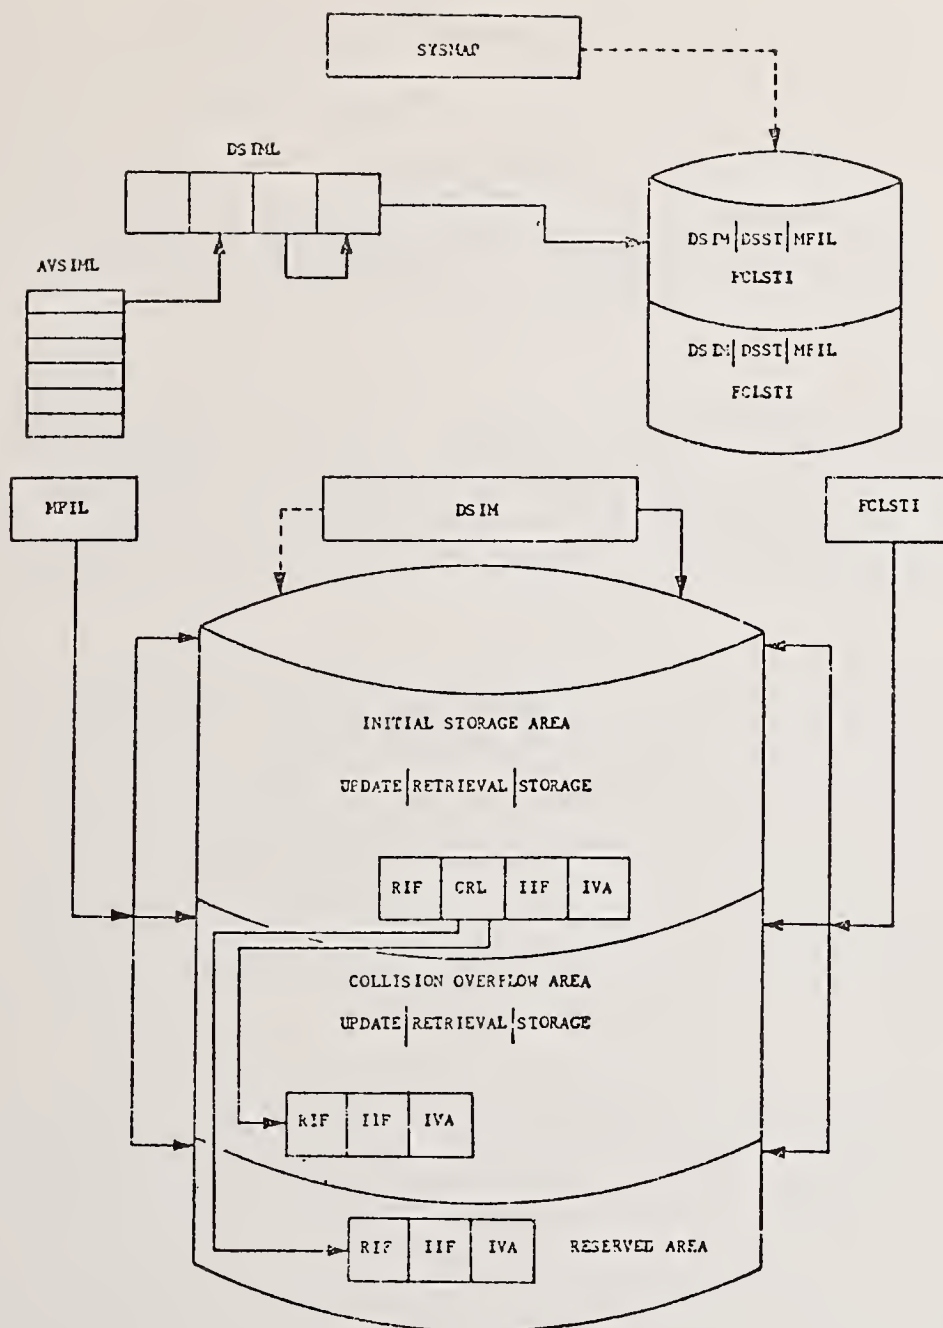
SYSMAP

DSIML

AVSIML

DSIM | DSST | MFIL
FCLSTI

DSIM | DSST | MFIL
FCLSTI

MFIL

DSIM

FCLSTI

INITIAL STORAGE AREA

UPDATE | RETRIEVAL | STORAGE

| RIF | CRL | IIF | IVA |
|---|---|---|---|

COLLISION OVERFLOW AREA

UPDATE | RETRIEVAL | STORAGE

| RIF | IIF | IVA |
|---|---|---|

| RIF | IIF | IVA |
|---|---|---|

RESERVED AREA